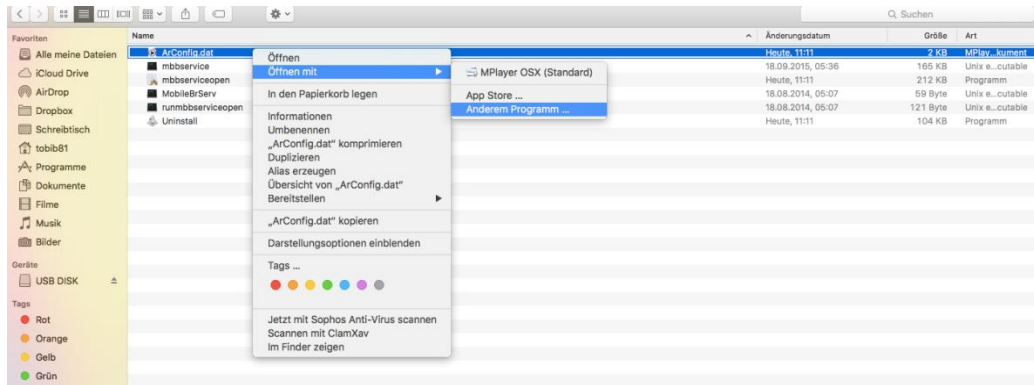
Q Suchen

Favoriten
Alle meine Dateien
iCloud Drive
AirDrop
Dropbox
Schreibtisch
tobib81
Programme
Dokumente
Filme
Musik
Bilder
Geräte
USB DISK
Tags
Rot
Orange
Gelb
Grün

| Name | Änderungsdatum | Größe | Art |
|---|---|---|---|
| ArConfig.dat | Heute, 11:11 | 2 KB | MPlay...kument |
| mbbservice | 18.09.2015, 05:36 | 165 KB | Unix e...cutable |
| mbbserviceopen | Heute, 11:11 | 212 KB | Programm |
| MobileBrServ | 18.08.2014, 05:07 | 59 Byte | Unix e...cutable |
| runmbbserviceopen | 18.08.2014, 05:07 | 121 Byte | Unix e...cutable |
| Uninstall | Heute, 11:11 | 104 KB | Programm |

Öffnen
Öffnen mit
In den Papierkorb legen
Informationen
Umbenennen
„ArConfig.dat" komprimieren
Duplizieren
Alias erzeugen
Übersicht von „ArConfig.dat"
Bereitstellen
„ArConfig.dat" kopieren
Darstellungsoptionen einblenden
Tags ...
Jetzt mit Sophos Anti-Virus scannen
Scannen mit ClamXav
Im Finder zeigen

MPlayer OSX (Standard)
App Store ...
Anderem Programm ...